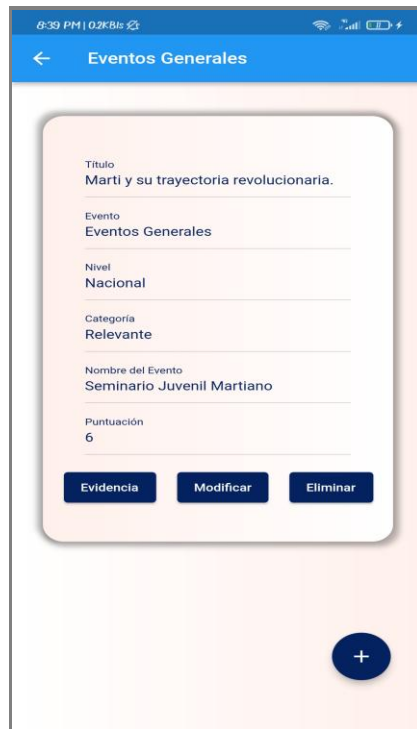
8:39 PM | 0.2KB/s

Eventos Generales

Titulo
Marti y su trayectoria revolucionaria.

Evento
Eventos Generales

Nivel
Nacional

Categoría
Relevante

Nombre del Evento
Seminario Juvenil Martiano

Puntuación
6

Evidencia
Modificar
Eliminar

+